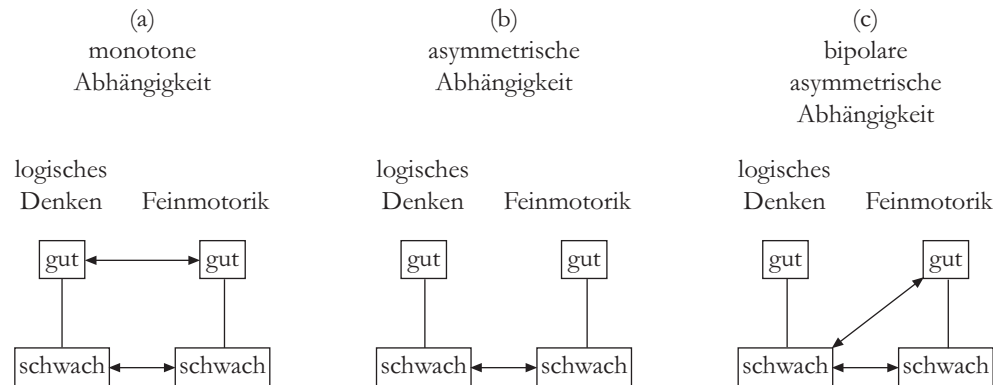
(a)
monotone
Abhängigkeit

logisches
Denken Feinmotorik

gut gut

schwach schwach

(b)
asymmetrische
Abhängigkeit

logisches
Denken Feinmotorik

gut gut

schwach schwach

(c)
bipolare
asymmetrische
Abhängigkeit

logisches
Denken Feinmotorik

gut gut

schwach schwach